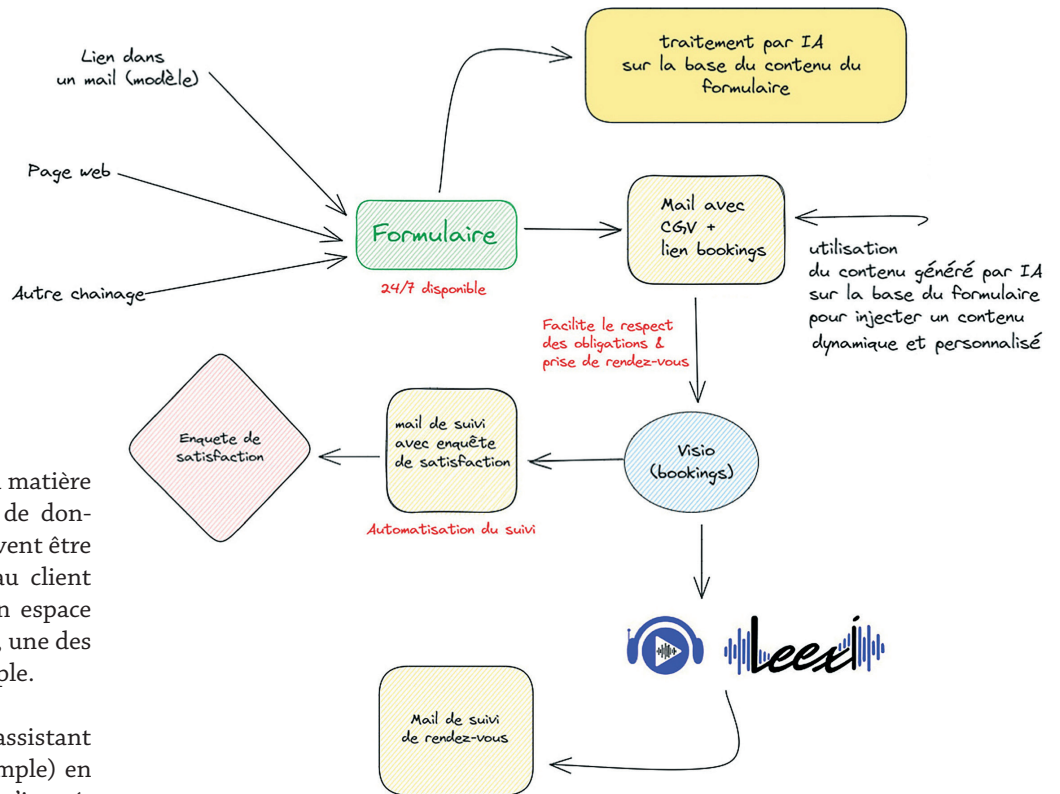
Lien dans un mail (modèle)

Page web

Autre chainage

Formulaire

24/7 disponible

traitement par IA sur la base du contenu du formulaire

Mail avec CGV + lien bookings

utilisation du contenu généré par IA sur la base du formulaire pour injecter un contenu dynamique et personnalisé

Facilite le respect des obligations & prise de rendez-vous

Visio (bookings)

mail de suivi avec enquête de satisfaction

Automatisation du suivi

Enquete de satisfaction

Leexi

Mail de suivi de rendez-vous

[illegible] matière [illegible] de don- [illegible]vent être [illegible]au client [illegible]n espace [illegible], une des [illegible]ple.

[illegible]assistant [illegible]mple) en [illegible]